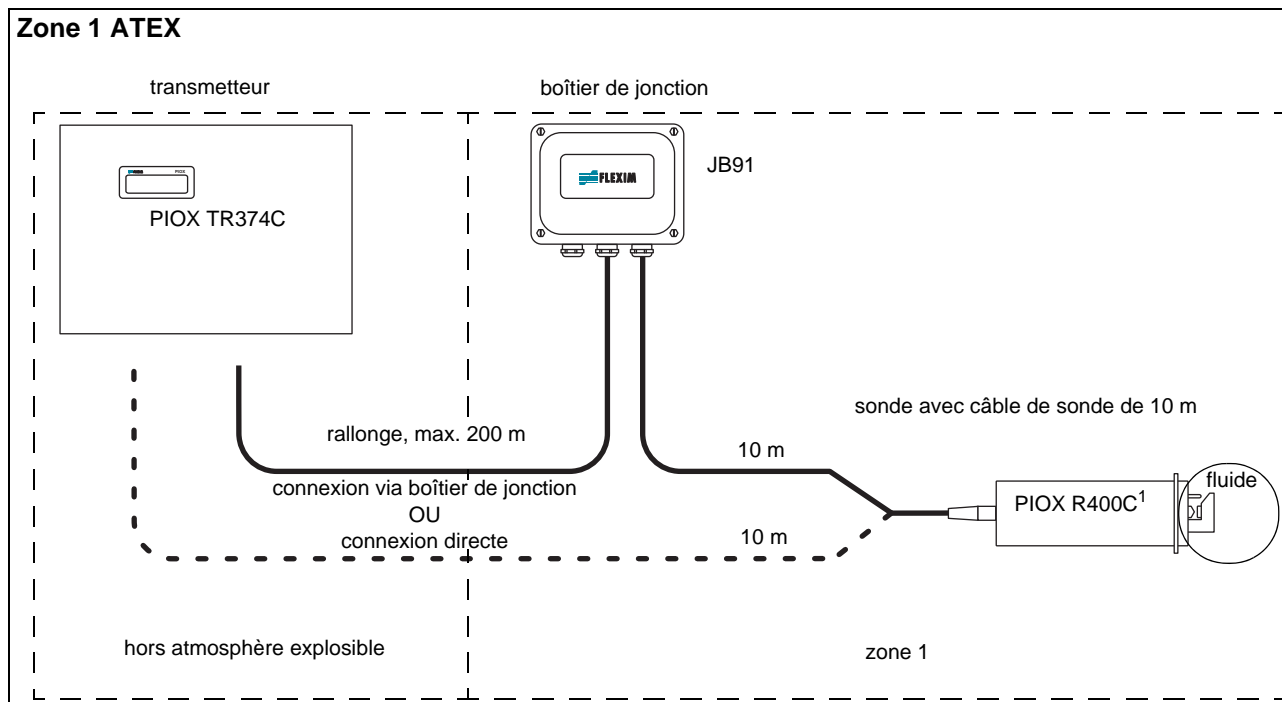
Zone 1 ATEX

transmetteur

boîtier de jonction

PIOX TR374C

FLEXIM

JB91

sonde avec câble de sonde de 10 m

rallonge, max. 200 m

10 m

connexion via boîtier de jonction
OU
connexion directe

10 m

PIOX R400C$^1$

fluide

hors atmosphère explosible

zone 1